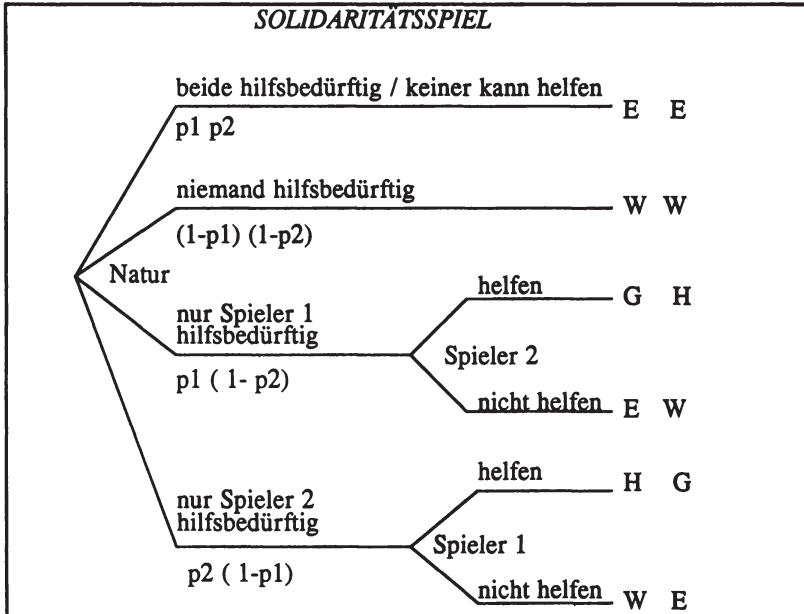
SOLIDARITÄTSSPIEL

beide hilfsbedürftig / keiner kann helfen
p1 p2
E E

niemand hilfsbedürftig
(1-p1) (1-p2)
W W

Natur

nur Spieler 1 hilfsbedürftig
p1 ( 1- p2)
Spieler 2
helfen
G H
nicht helfen
E W

nur Spieler 2 hilfsbedürftig
p2 ( 1-p1)
Spieler 1
helfen
H G
nicht helfen
W E